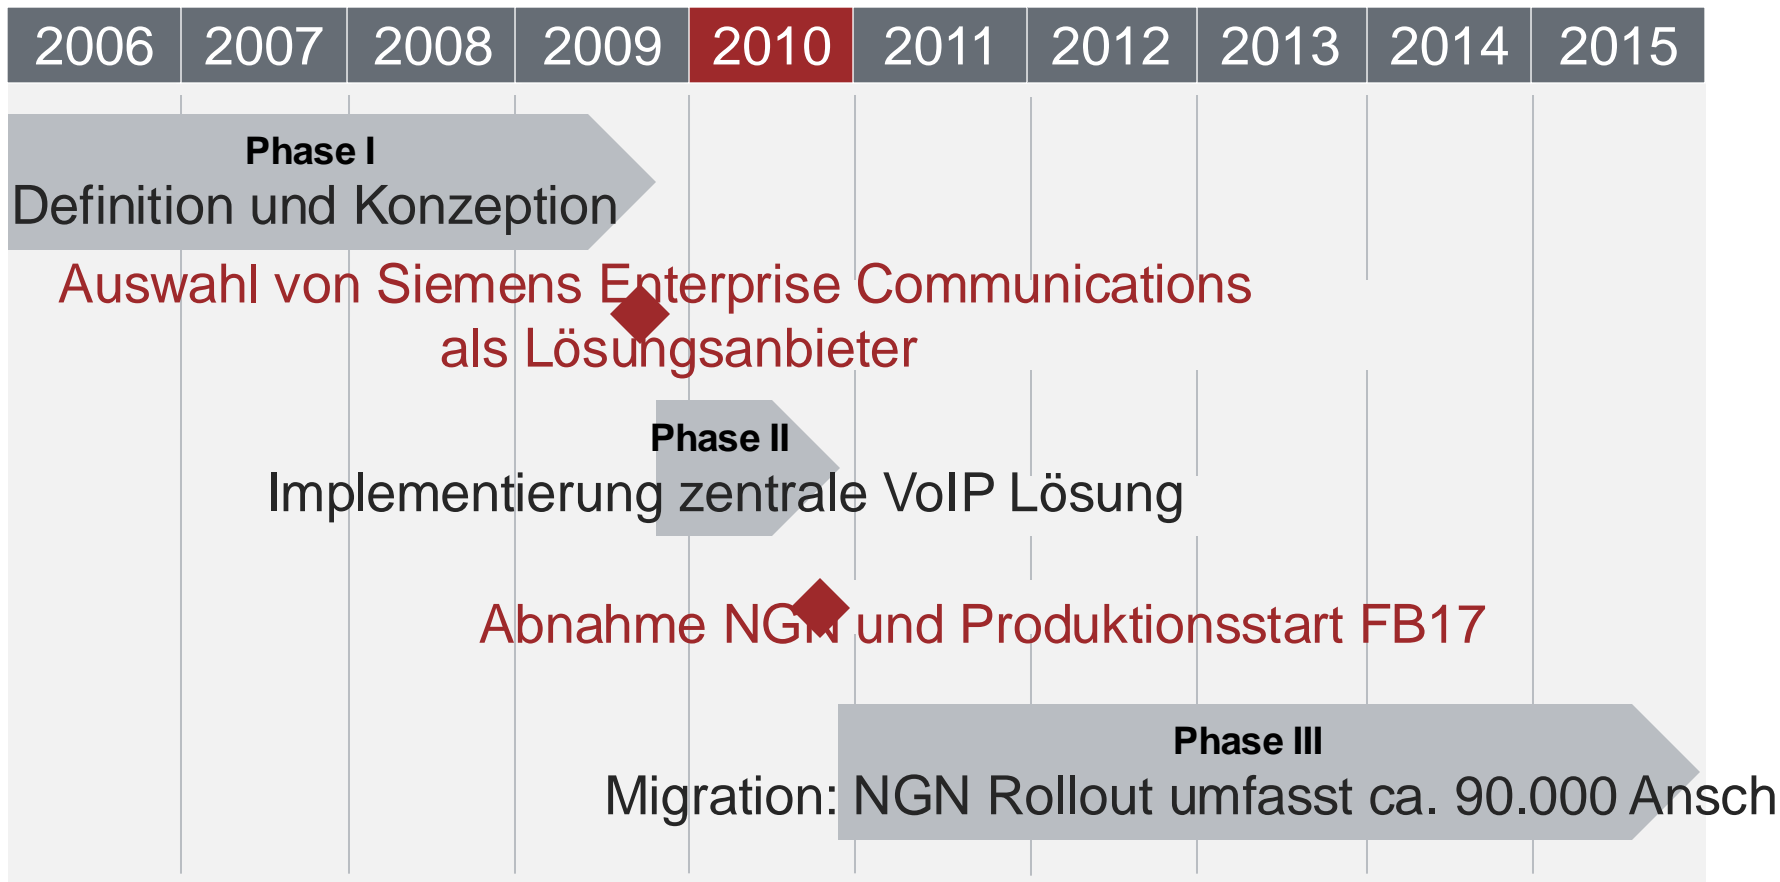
| 2006 | 2007 | 2008 | 2009 | 2010 | 2011 | 2012 | 2013 | 2014 | 2015 |
|---|---|---|---|---|---|---|---|---|---|

Phase I
Definition und Konzeption

Auswahl von Siemens Enterprise Communications als Lösungsanbieter

Phase II
Implementierung zentrale VoIP Lösung

Abnahme NGN und Produktionsstart FB17

Phase III
Migration: NGN Rollout umfasst ca. 90.000 Ansch